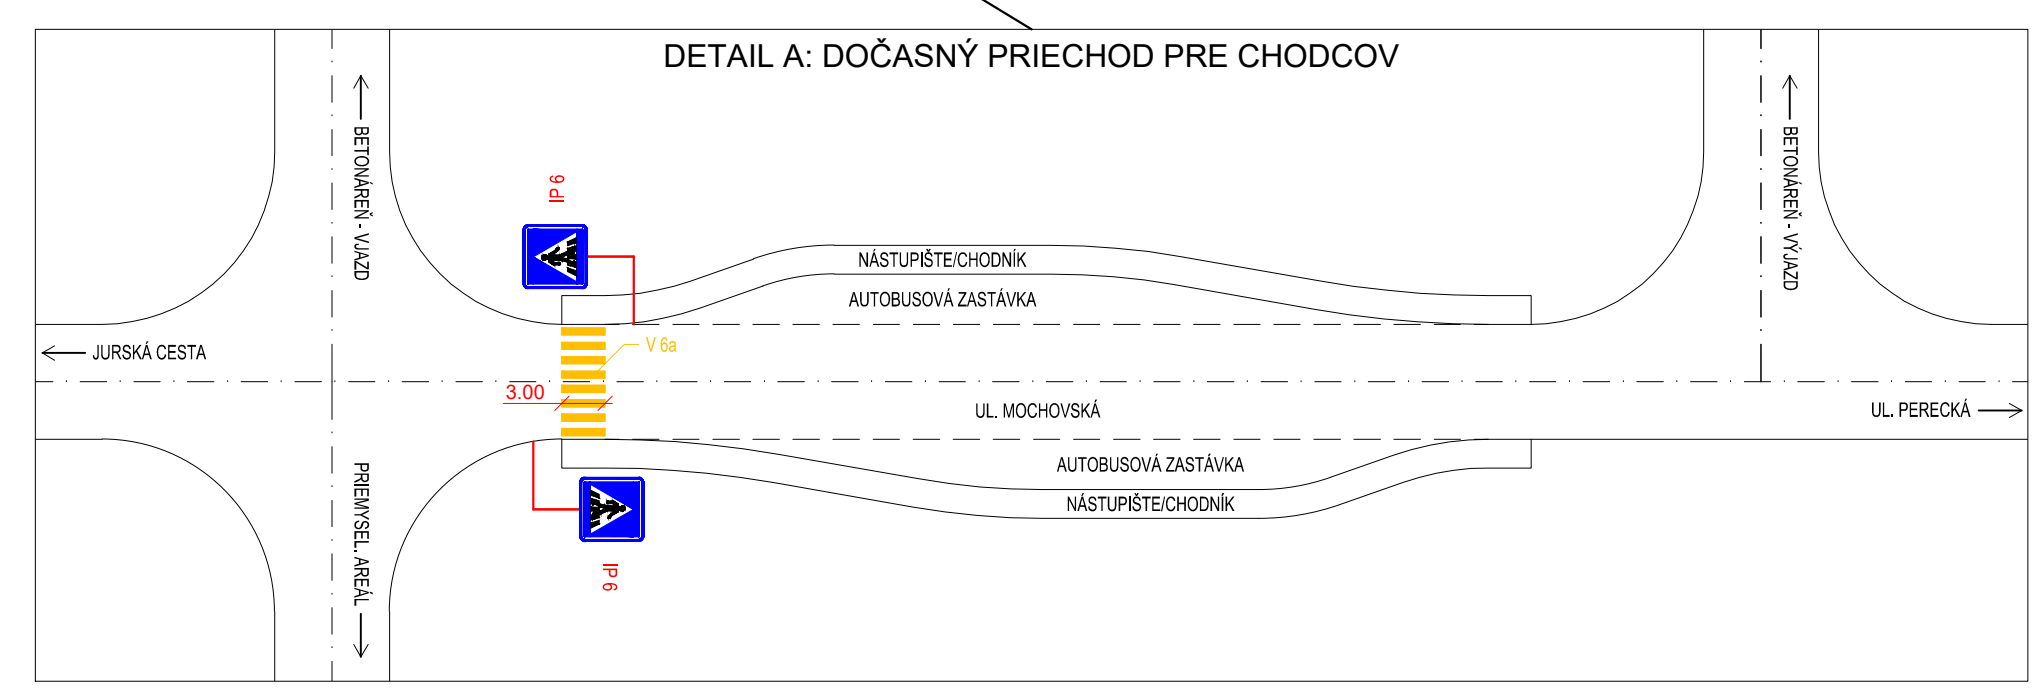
DETAIL A: DOČASNÝ PRIECHOD PRE CHODCOV

BETONÁREŇ - VJAZD

BETONÁREŇ - VÝJAZD

IP 6

NÁSTUPIŠTE/CHODNÍK

AUTOBUSOVÁ ZASTÁVKA

JURSKÁ CESTA

V 6a

3.00

UL. MOCHOVSKÁ

UL. PERECKÁ

AUTOBUSOVÁ ZASTÁVKA

NÁSTUPIŠTE/CHODNÍK

PRIEMYSEL. AREÁL

IP 6